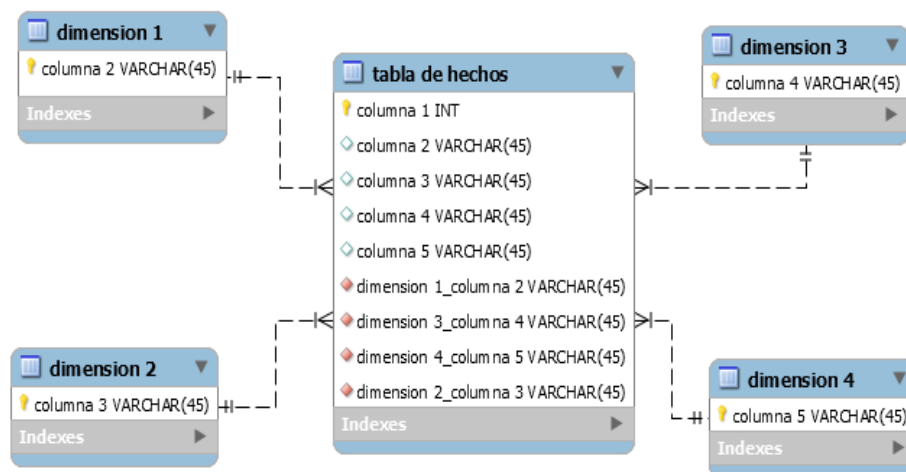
dimension 1
columna 2 VARCHAR(45)
Indexes

tabla de hechos
columna 1 INT
columna 2 VARCHAR(45)
columna 3 VARCHAR(45)
columna 4 VARCHAR(45)
columna 5 VARCHAR(45)
dimension 1_columna 2 VARCHAR(45)
dimension 3_columna 4 VARCHAR(45)
dimension 4_columna 5 VARCHAR(45)
dimension 2_columna 3 VARCHAR(45)
Indexes

dimension 3
columna 4 VARCHAR(45)
Indexes

dimension 2
columna 3 VARCHAR(45)
Indexes

dimension 4
columna 5 VARCHAR(45)
Indexes